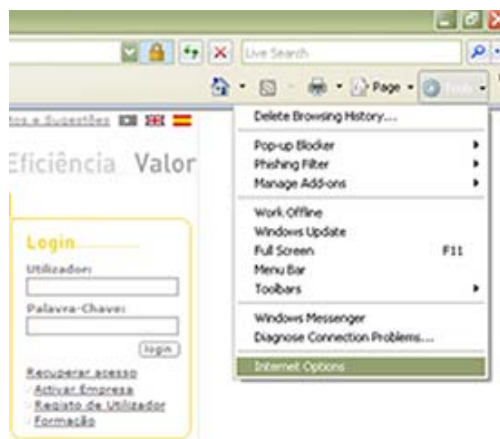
Live Search

Page · Tools ·

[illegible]tos e Sugestões

Eficiência Valor

Login

Utilizador:

Palavra-Chave:

login

Recuperar acesso
· Activar Empresa
· Registo de Utilizador
· Formação

Delete Browsing History...
Pop-up Blocker
Phishing Filter
Manage Add-ons
Work Offline
Windows Update
Full Screen F11
Menu Bar
Toolbars
Windows Messenger
Diagnose Connection Problems...
Internet Options